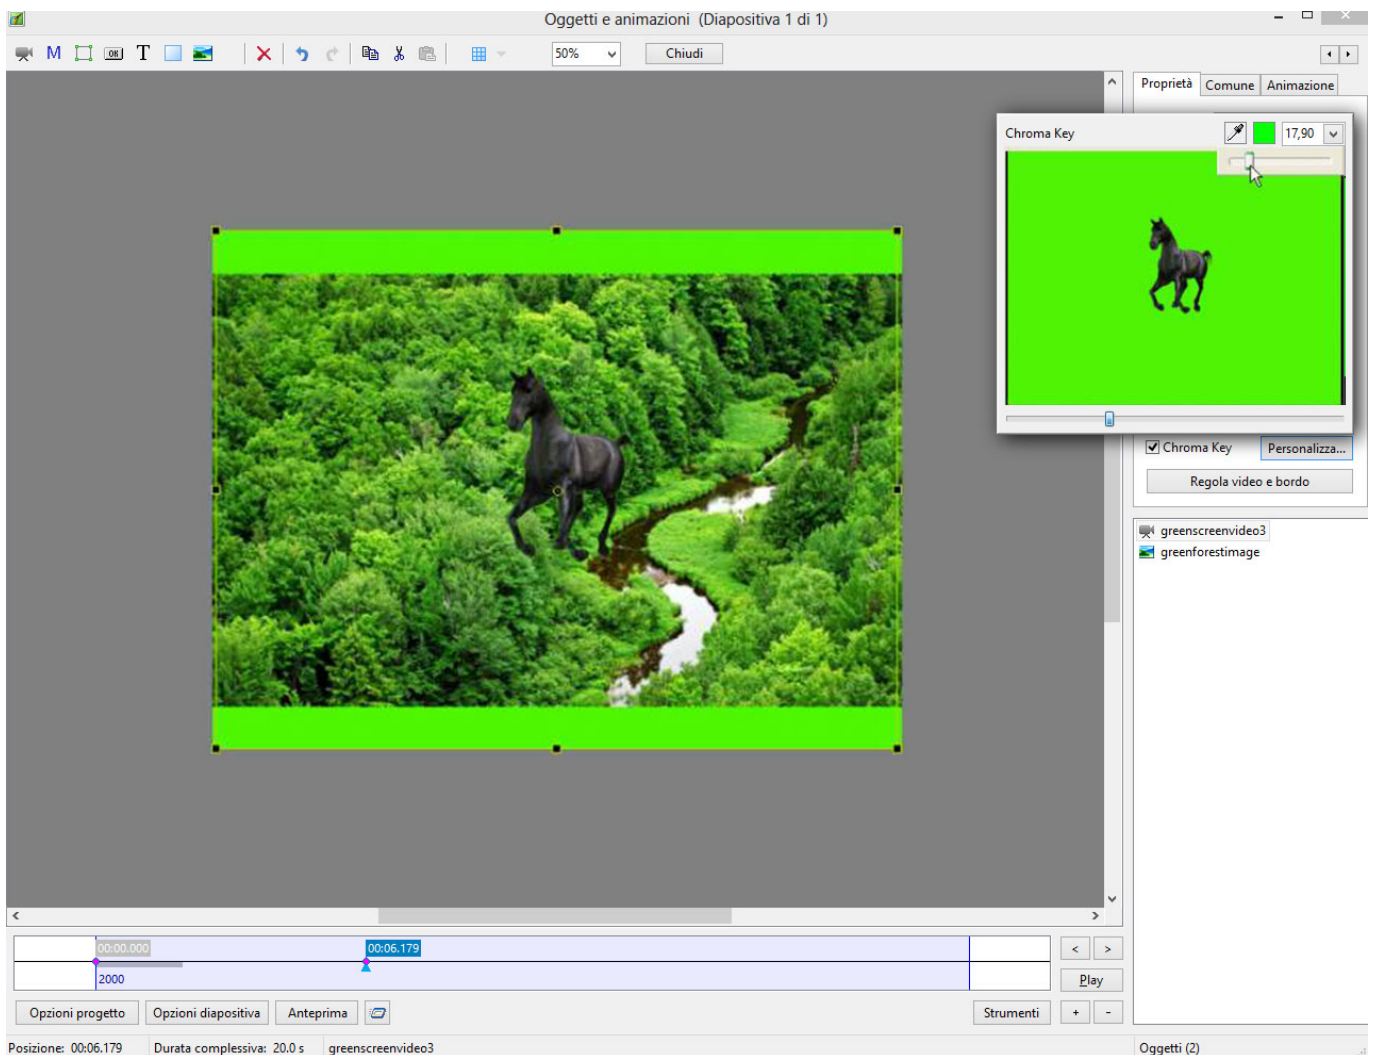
Oggetti e animazioni (Diapositiva 1 di 1)

M T

50%

Chiudi

Proprietà Comune Animazione

Chroma Key

17,90

Chroma Key Personalizza...

Regola video e bordo

greenscreenvideo3
greenforestimage

00:00.000
00:06.179
2000

< >
Play

Opzioni progetto Opzioni diapositiva Anteprima

Strumenti + -

Posizione: 00:06.179 Durata complessiva: 20.0 s greenscreenvideo3

Oggetti (2)